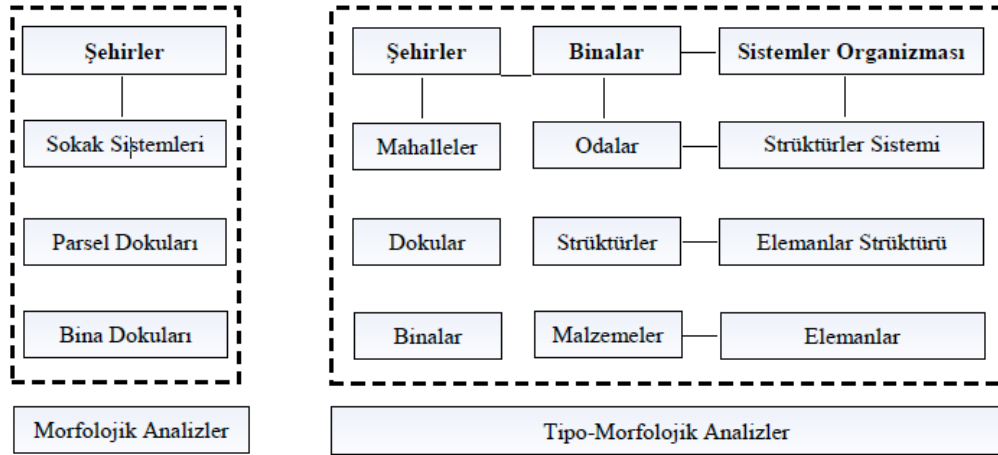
Şehirler

Sokak Sistemleri

Parsel Dokuları

Bina Dokuları

Morfolojik Analizler

Şehirler

Binalar

Sistemler Organizması

Mahalleler

Odalar

Strüktürler Sistemi

Dokular

Strüktürler

Elemanlar Strüktürü

Binalar

Malzemeler

Elemanlar

Tipo-Morfolojik Analizler